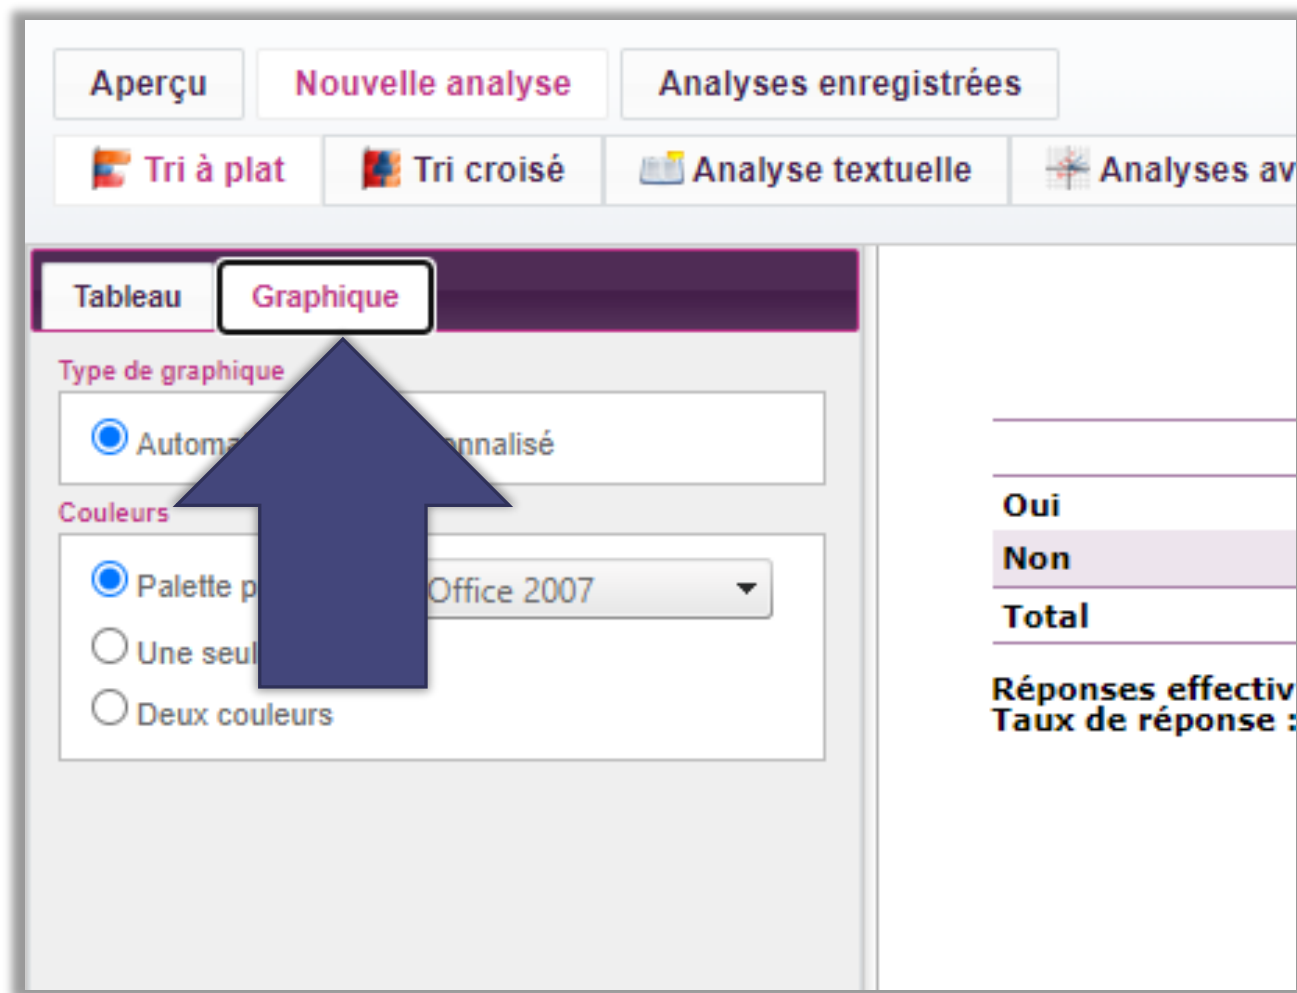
Aperçu
Nouvelle analyse
Analyses enregistrées

Tri à plat
Tri croisé
Analyse textuelle
Analyses av

Tableau
Graphique

Type de graphique
Automa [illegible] nnalisé

Couleurs
Palette p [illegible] Office 2007
Une seul
Deux couleurs

Oui
Non
Total

Réponses effectiv
Taux de réponse :